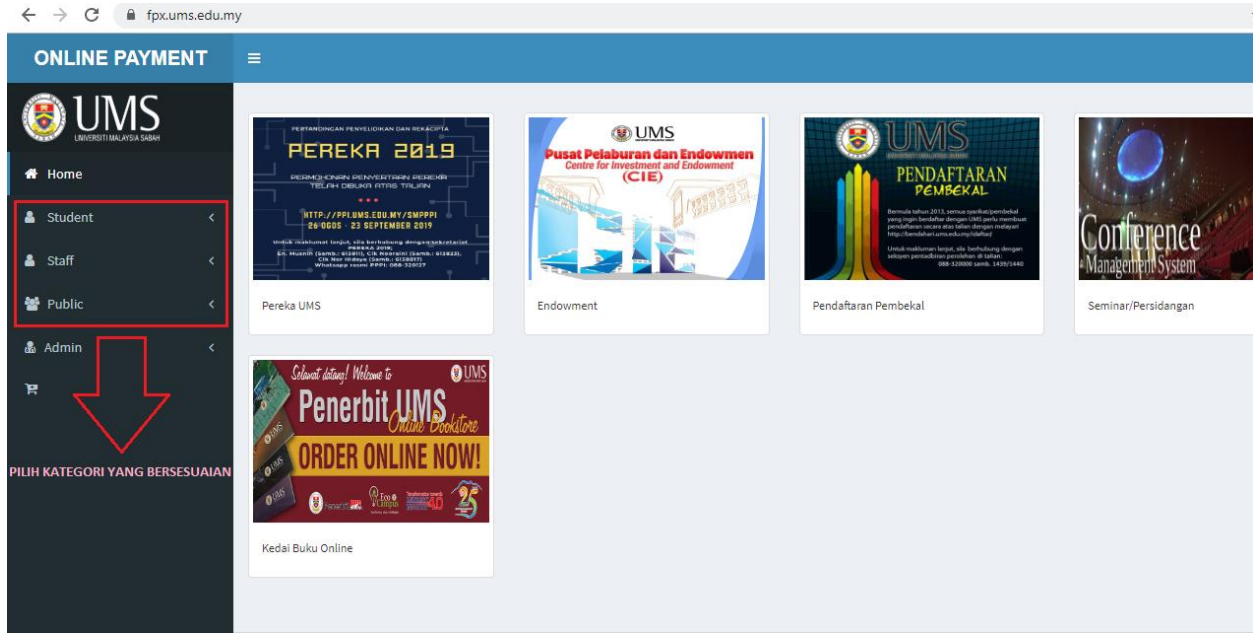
fpx.ums.edu.my

ONLINE PAYMENT

UMS
UNIVERSITI MALAYSIA SABAH

Home
Student
Staff
Public
Admin

PILIH KATEGORI YANG BERSESUAIAN

PERTANDINGAN PENYELIDIKAN DAN REKACIPTA
PEREKA 2019
PERMOHONAN PENYERTAAN PEREKA TELAH DIBUKA ATAS TALIAN
HTTP://PPI.UMS.EDU.MY/SMPPPI
26 OGOS - 23 SEPTEMBER 2019
Untuk maklumat lanjut, sila berhubung dengan sekretariat PEREKA 2019;
En. Musnih (samb: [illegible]), Cik Noraini (samb: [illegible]), Cik Nor Hidaya (samb: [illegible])
Whatsapp rasmi PPPI: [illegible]

Pereka UMS

UMS
Pusat Pelaburan dan Endowmen
Centre for Investment and Endowment
(CIE)

Endowment

UMS
PENDAFTARAN PEMBEKAL
Bermula tahun 2013, semua syarikat/pembekal yang ingin berdaftar dengan UMS perlu membuat pendaftaran secara atas talian dengan melayari http://bendahari.ums.edu.my/idaftad
Untuk maklumat lanjut, sila berhubung dengan seksyen pentadbiran perolehan di talian:
088-320000 samb. 1439/1440

Pendaftaran Pembekal

Conference
Management System

Seminar/Persidangan

Selamat datang! Welcome to
UMS
Penerbit UMS
Online Bookstore
ORDER ONLINE NOW!
Eco Campus
25

Kedai Buku Online